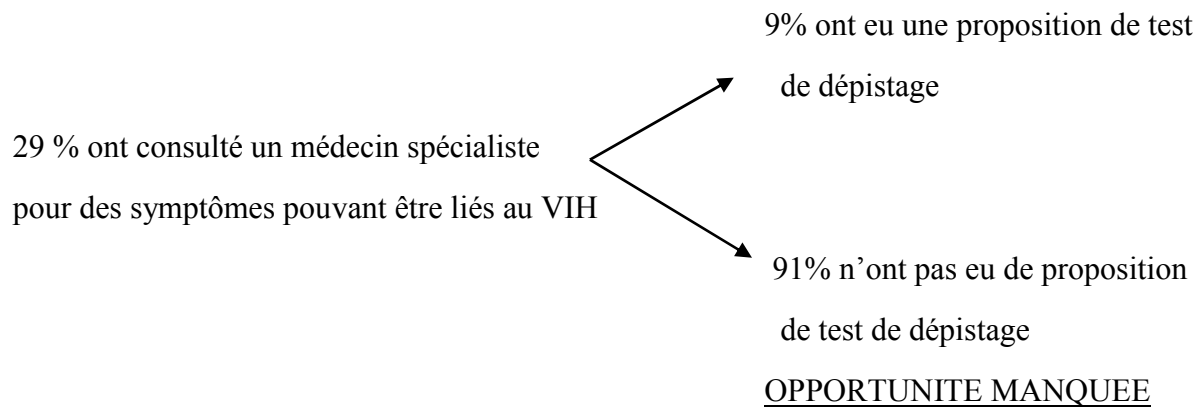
29 % ont consulté un médecin spécialiste pour des symptômes pouvant être liés au VIH

9% ont eu une proposition de test de dépistage

91% n'ont pas eu de proposition de test de dépistage

OPPORTUNITE MANQUEE